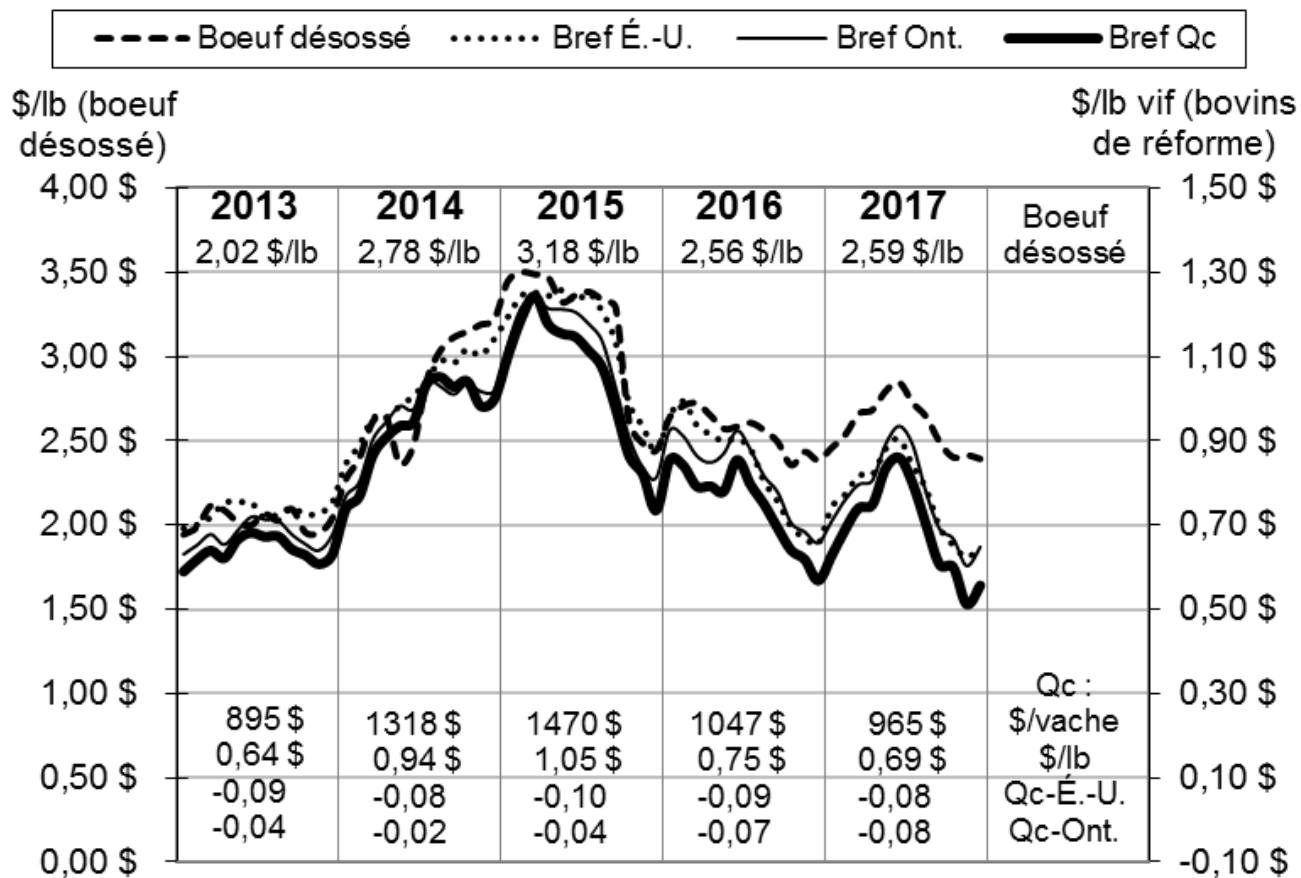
Boeuf désossé Bref É.-U. Bref Ont. Bref Qc

$/lb (boeuf désossé)

$/lb vif (bovins de réforme)

| 2013 | 2014 | 2015 | 2016 | 2017 | |
|---|---|---|---|---|---|
| 2,02 $/lb | 2,78 $/lb | 3,18 $/lb | 2,56 $/lb | 2,59 $/lb | Boeuf désossé |
| 895 $ | 1318 $ | 1470 $ | 1047 $ | 965 $ | Qc : $/vache |
| 0,64 $ | 0,94 $ | 1,05 $ | 0,75 $ | 0,69 $ | $/lb |
| -0,09 | -0,08 | -0,10 | -0,09 | -0,08 | Qc-É.-U. |
| -0,04 | -0,02 | -0,04 | -0,07 | -0,08 | Qc-Ont. |

4,00 $
3,50 $
3,00 $
2,50 $
2,00 $
1,50 $
1,00 $
0,50 $
0,00 $

1,50 $
1,30 $
1,10 $
0,90 $
0,70 $
0,50 $
0,30 $
0,10 $
-0,10 $